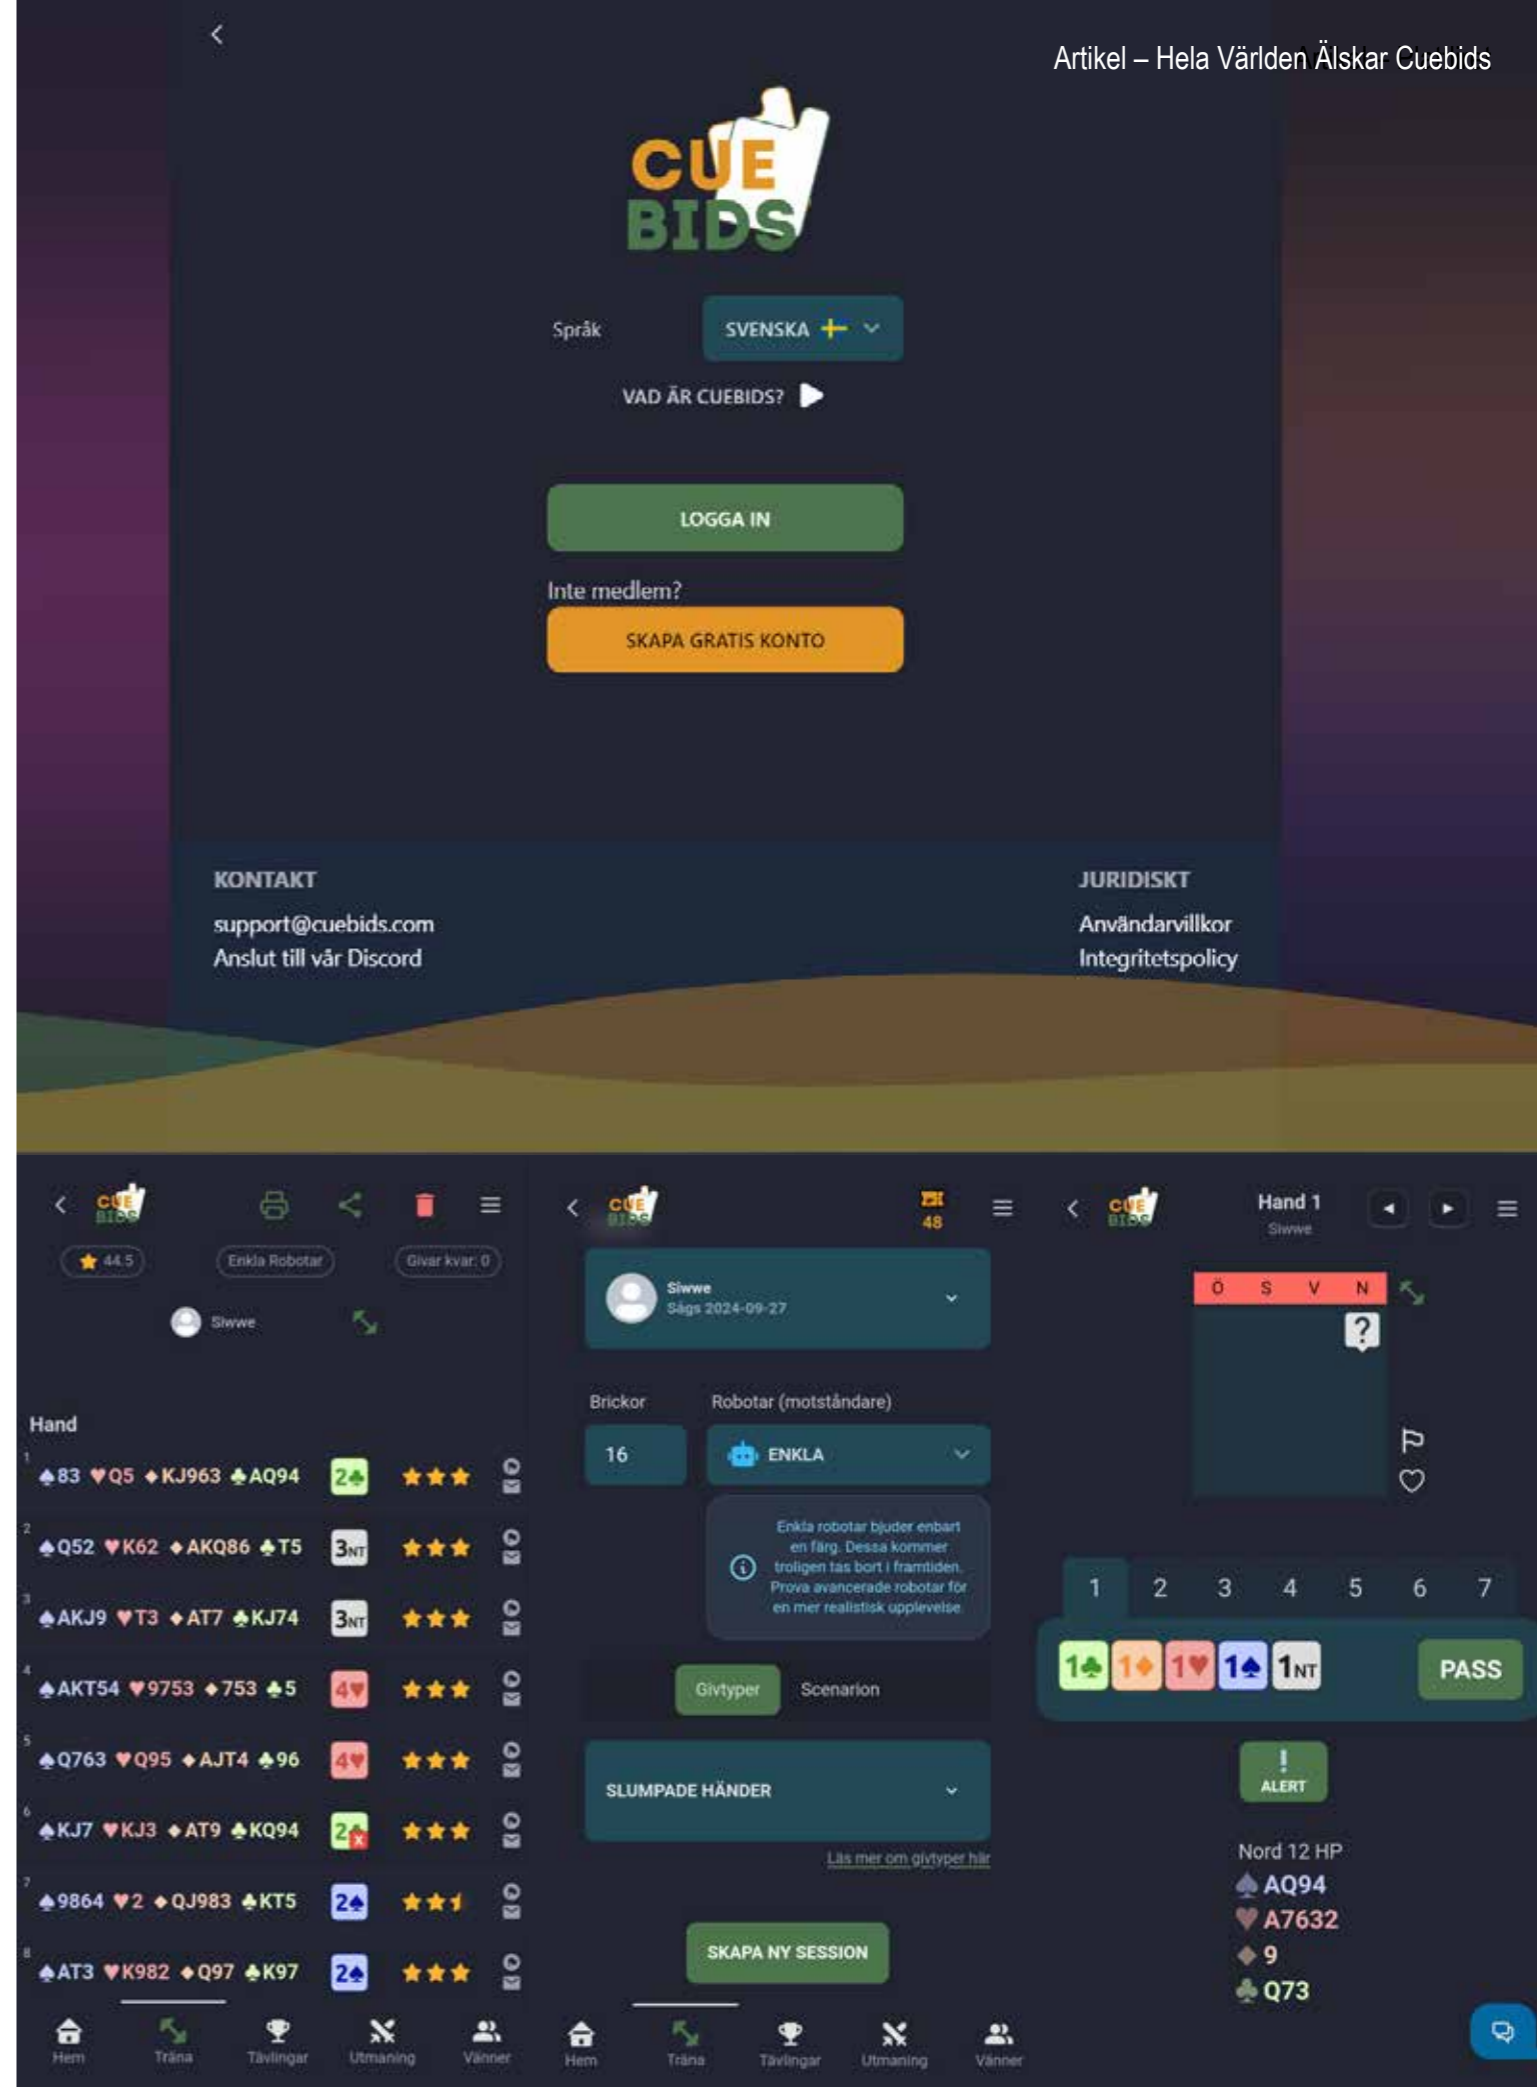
Artikel – Hela Världen Älskar Cuebids

CUE BIDS

Språk SVENSKA

VAD ÄR CUEBIDS?

LOGGA IN

Inte medlem?

SKAPA GRATIS KONTO

KONTAKT
support@cuebids.com
Anslut till vår Discord

JURIDISKT
Användarvillkor
Integritetspolicy

44.5 Enkla Robotar Givar kvar: 0

Siwwe

Hand

| | Hand | Bud | Betyg |
|---|---|---|---|
| 1 | ♠83 ♥Q5 ♦KJ963 ♣AQ94 | 2♣ | ★★★ |
| 2 | ♠Q52 ♥K62 ♦AKQ86 ♣T5 | 3NT | ★★★ |
| 3 | ♠AKJ9 ♥T3 ♦AT7 ♣KJ74 | 3NT | ★★★ |
| 4 | ♠AKT54 ♥9753 ♦753 ♣5 | 4♥ | ★★★ |
| 5 | ♠Q763 ♥Q95 ♦AJT4 ♣96 | 4♥ | ★★★ |
| 6 | ♠KJ7 ♥KJ3 ♦AT9 ♣KQ94 | 2♠ | ★★★ |
| 7 | ♠9864 ♥2 ♦QJ983 ♣KT5 | 2♠ | ★★★ |
| 8 | ♠AT3 ♥K982 ♦Q97 ♣K97 | 2♠ | ★★★ |

Hem Träna Tävlingar Utmaning Vänner

48

Siwwe
Sågs 2024-09-27

Brickor Robotar (motståndare)
16 ENKLA

Enkla robotar bjuder enbart en färg. Dessa kommer troligen tas bort i framtiden. Prova avancerade robotar för en mer realistisk upplevelse.

Givtyper Scenarion

SLUMPADE HÄNDER

Läs mer om givtyper här

SKAPA NY SESSION

Hem Träna Tävlingar Utmaning Vänner

Hand 1
Siwwe

Ö S V N

?

1 2 3 4 5 6 7

1♣ 1♦ 1♥ 1♠ 1NT PASS

ALERT

Nord 12 HP
♠AQ94
♥A7632
♦9
♣Q73